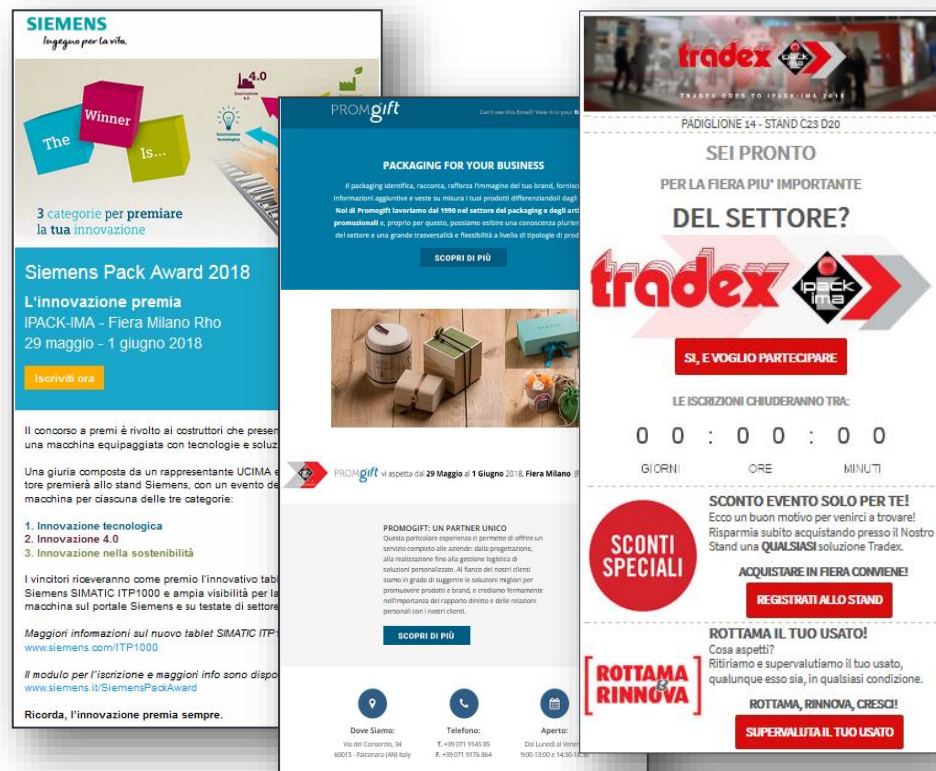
SIEMENS
Ingegno per la vita.

4.0

The Winner Is...

3 categorie per premiare la tua innovazione

Siemens Pack Award 2018

L'innovazione premia
IPACK-IMA - Fiera Milano Rho
29 maggio - 1 giugno 2018

Iscriviti ora

Il concorso a premi è rivolto ai costruttori che presen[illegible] una macchina equipaggiata con tecnologie e soluz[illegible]

Una giuria composta da un rappresentante UCIMA e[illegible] tore premierà allo stand Siemens, con un evento de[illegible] macchina per ciascuna delle tre categorie:

1. Innovazione tecnologica
2. Innovazione 4.0
3. Innovazione nella sostenibilità

I vincitori riceveranno come premio l'innovativo tabl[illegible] Siemens SIMATIC ITP1000 e ampia visibilità per la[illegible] macchina sul portale Siemens e su testate di settore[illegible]

Maggiori informazioni sul nuovo tablet SIMATIC ITP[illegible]
www.siemens.com/ITP1000

Il modulo per l'iscrizione e maggiori info sono dispo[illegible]
www.siemens.it/SiemensPackAward

Ricorda, l'innovazione premia sempre.

PROMgift

Can't see this Email? View it in your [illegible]

PACKAGING FOR YOUR BUSINESS

Il packaging identifica, racconta, rafforza l'immagine del tuo brand, fornisc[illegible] informazioni aggiuntive e veste su misura i tuoi prodotti differenziandoli dagli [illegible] Noi di Promogift lavoriamo dal 1990 nel settore del packaging e degli arti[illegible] promozionali e, proprio per questo, possiamo esibire una conoscenza pluri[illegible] del settore e una grande trasversalità e flessibilità a livello di tipologie di prod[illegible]

SCOPRI DI PIÙ

PROMgift vi aspetta dal 29 Maggio al 1 Giugno 2018, Fiera Milano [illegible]

PROMOGIFT: UN PARTNER UNICO
Questa particolare esperienza ci permette di offrire un servizio completo alle aziende: dalla progettazione, alla realizzazione fino alla gestione logistica di soluzioni personalizzate. Al fianco dei nostri clienti siamo in grado di suggerire le soluzioni migliori per promuovere prodotti e brand, e crediamo fermamente nell'importanza del rapporto diretto e delle relazioni personali con i nostri clienti.

SCOPRI DI PIÙ

Dove Siamo:
Via del Consorzio, 34
60015 - Falconara (AN) Italy

Telefono:
T. +39 071 9145 85
F. +39 071 9176 864

Aperto:
Dal Lunedì al Vener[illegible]
9:00-13:00 e 14:30-18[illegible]

tradex
TRADEX GOES TO IPACK-IMA 2018

PADIGLIONE 14 - STAND C23 D20

SEI PRONTO
PER LA FIERA PIU' IMPORTANTE
DEL SETTORE?

tradex ipack ima

SI, E VOGLIO PARTECIPARE

LE ISCRIZIONI CHIUDERANNO TRA:

0 0 : 0 0 : 0 0
GIORNI ORE MINUTI

SCONTI SPECIALI

SCONTO EVENTO SOLO PER TE!
Ecco un buon motivo per venirci a trovare!
Risparmia subito acquistando presso il Nostro Stand una QUALSIASI soluzione Tradex.

ACQUISTARE IN FIERA CONVIENE!

REGISTRATI ALLO STAND

ROTTAMA & RINNOVA

ROTTAMA IL TUO USATO!
Cosa aspetti?
Ritiriamo e supervalutiamo il tuo usato, qualunque esso sia, in qualsiasi condizione.

ROTTAMA, RINNOVA, CRESCI!

SUPERVALUTA IL TUO USATO